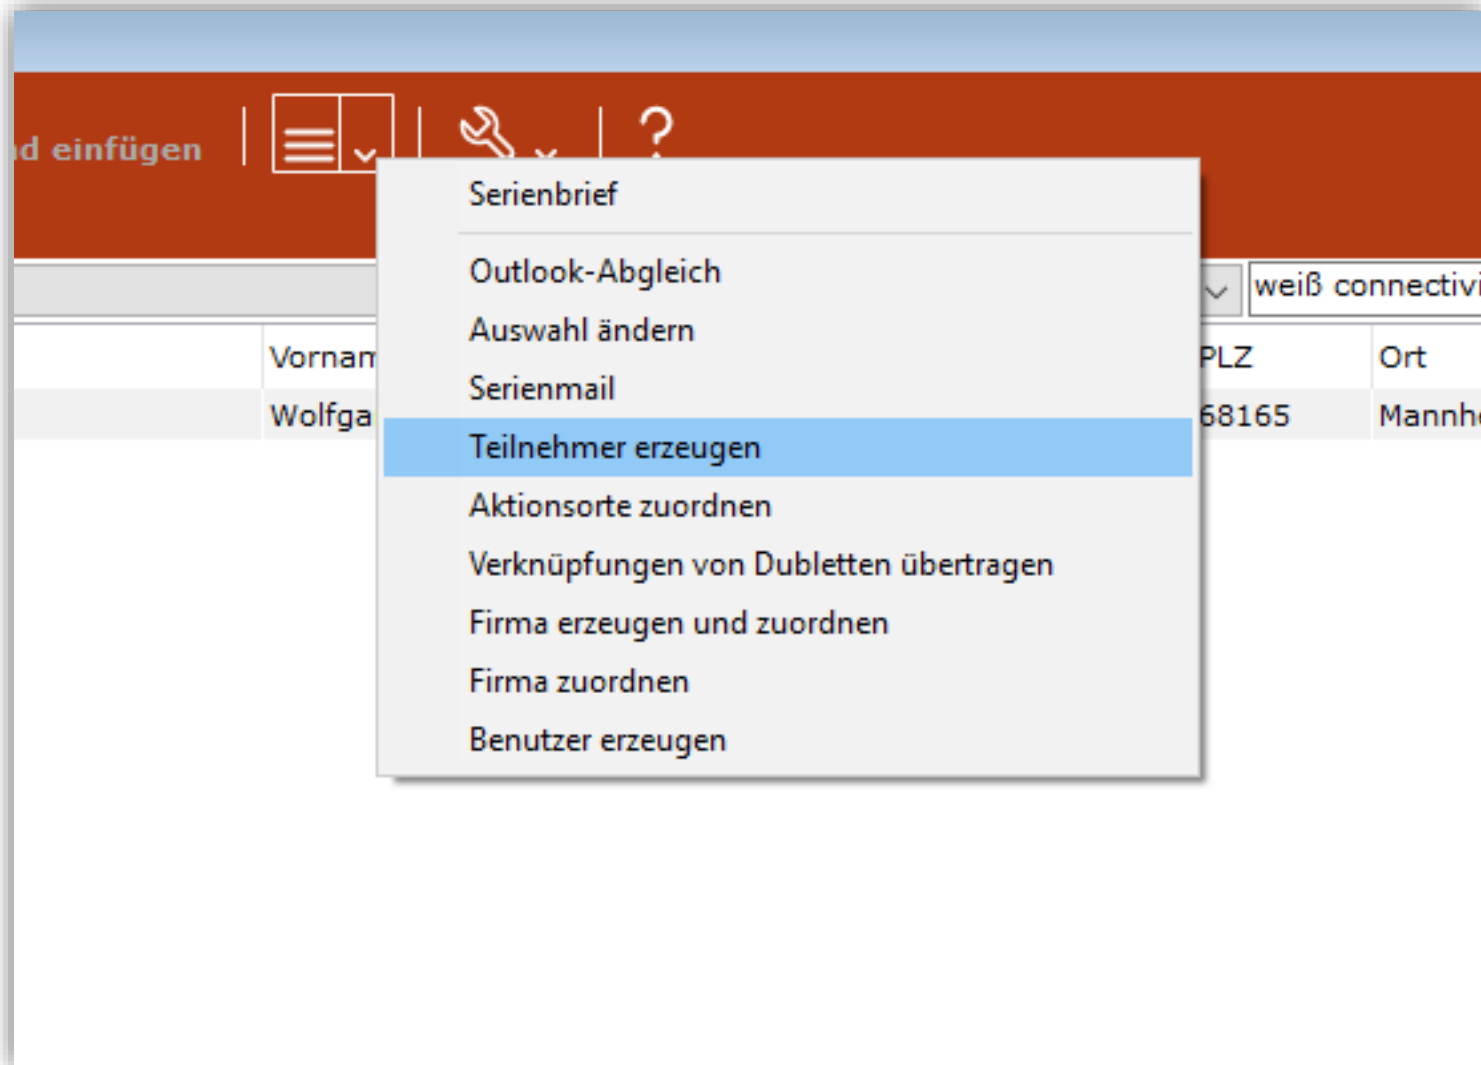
d einfügen

?

weiß connectivi

Vornam

PLZ

Ort

Wolfga

68165

Mannh

Serienbrief

Outlook-Abgleich

Auswahl ändern

Serienmail

Teilnehmer erzeugen

Aktionsorte zuordnen

Verknüpfungen von Dubletten übertragen

Firma erzeugen und zuordnen

Firma zuordnen

Benutzer erzeugen